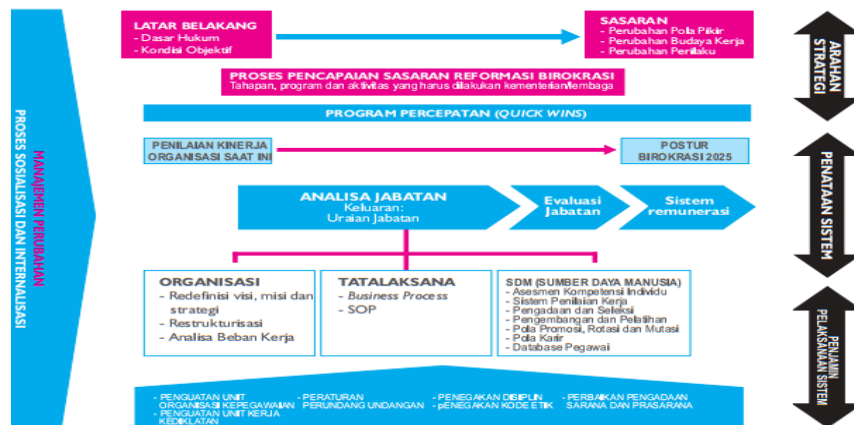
MANAJEMEN PERUBAHAN
PROSES SOSIALISASI DAN INTERNALISASI

LATAR BELAKANG
- Dasar Hukum
- Kondisi Objektif

SASARAN
- Perubahan Pola Pikir
- Perubahan Budaya Kerja
- Perubahan Perilaku

ARAHAN STRATEGI

PROSES PENCAPAIAN SASARAN REFORMASI BIROKRASI
Tahapan, program dan aktivitas yang harus dilakukan kementerian/lembaga

PROGRAM PERCEPATAN (QUICK WINS)

PENILAIAN KINERJA ORGANISASI SAAT INI

POSTUR BIROKRASI 2025

PENATAAN SISTEM

ANALISA JABATAN
Keluaran:
Uraian Jabatan

Evaluasi Jabatan

Sistem remunerasi

ORGANISASI
- Redefinisi visi, misi dan strategi
- Restrukturisasi
- Analisa Beban Kerja

TATALAKSANA
- Business Process
- SOP

SDM (SUMBER DAYA MANUSIA)
- Asesmen Kompetensi Individu
- Sistem Penilaian Kerja
- Pengadaan dan Seleksi
- Pengembangan dan Pelatihan
- Pola Promosi, Rotasi dan Mutasi
- Pola Karir
- Database Pegawai

PENJAMIN PELAKSANAAN SISTEM

- PENGUATAN UNIT ORGANISASI KEPEGAWAIAN
- PENGUATAN UNIT KERJA KEDIKLATAN
- PERATURAN PERUNDANG UNDANGAN
- PENEGAKAN DISIPLIN
- pENEGAKAN KODE ETIK
- PERBAIKAN PENGADAAN SARANA DAN PRASARANA